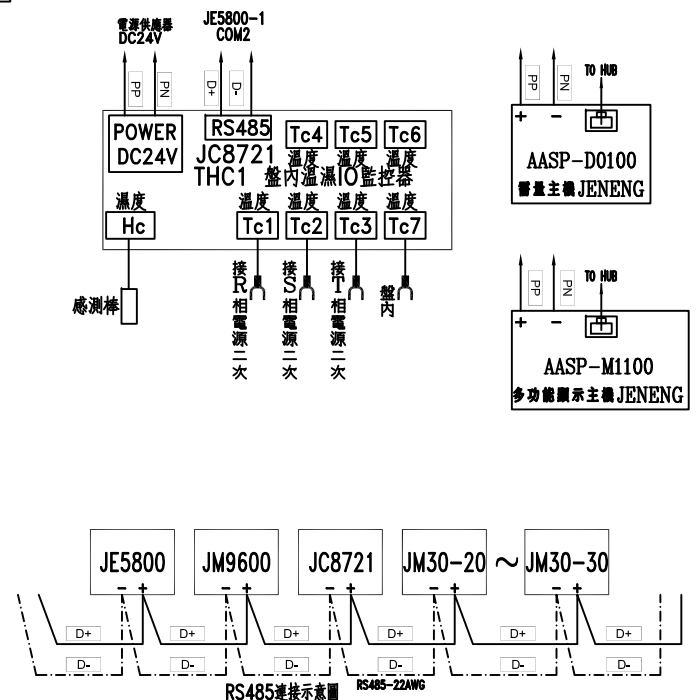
電源供應器
DC24V

JE5800-1
COM2

PP
PN
D+
D-

POWER
DC24V

RS485

Tc4
Tc5
Tc6
溫度
溫度
溫度

JC8721
THC1 盤內溫濕IO監控器

溫度
Hc

溫度
溫度
溫度
溫度
Tc1
Tc2
Tc3
Tc7

感測棒

接R相電源二次
接S相電源二次
接T相電源二次
盤內

PP
PN
TO HUB
+
−
AASP-D0100
雷量主機JENENG

PP
PN
TO HUB
+
−
AASP-M1100
多功能顯示主機JENENG

JE5800
JM9600
JC8721
JM30-20
~
JM30-30

− +
− +
− +
− +
− +

D+
D+
D+
D+
D+
D+
D-
D-
D-
D-
D-
D-

RS485連接示意圖
RS485-22AWG